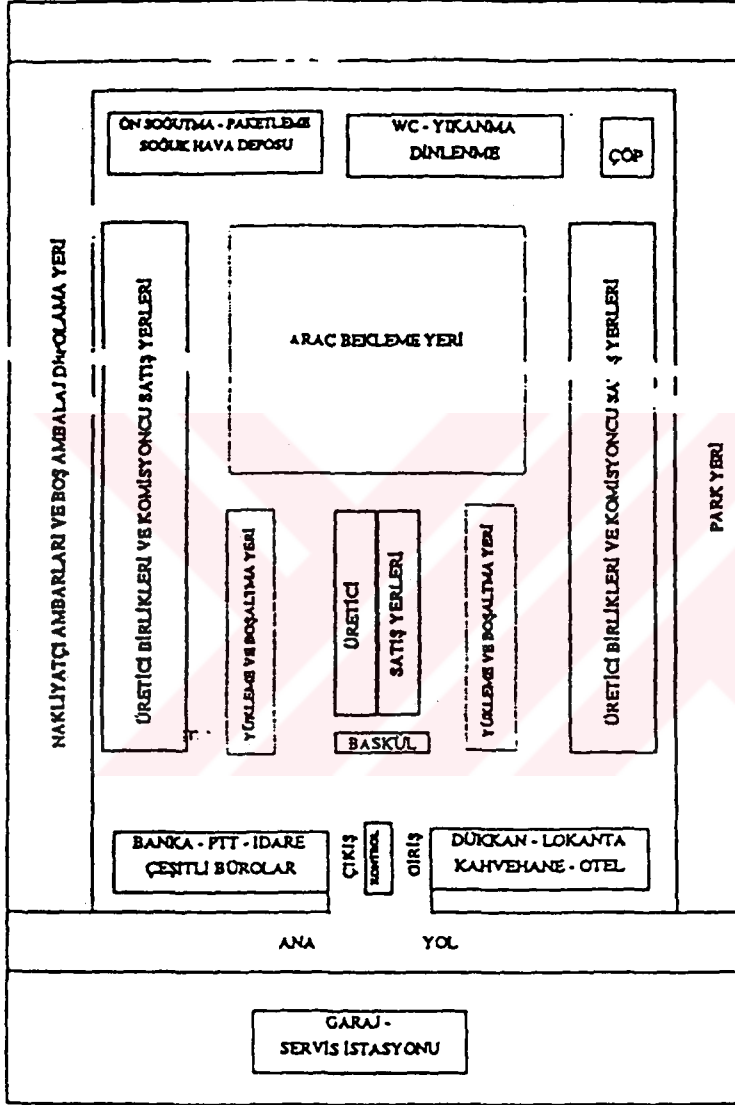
ÖN SOĞUTMA - PAKETLEME SOĞUK HAVA DEPOSU

WC - YIKANMA DİNLENME

ÇÖP

NAKLİYATÇI AMBARLARI VE BOŞ AMBALAJ D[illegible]OLAMA YERİ

ÜRETİCİ BİRLİKLERİ VE KOMİSYONCU SATIŞ YERLERİ

ARAÇ BEKLEME YERİ

ÜRETİCİ BİRLİKLERİ VE KOMİSYONCU SA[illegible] YERLERİ

PARK YERİ

YÜKLEME VE BOŞALTMA YERİ

ÜRETİCİ

SATIŞ YERLERİ

YÜKLEME VE BOŞALTMA YERİ

BASKÜL

BANKA - PTT - İDARE ÇEŞİTLİ BÜROLAR

ÇIKIŞ

KONTROL

GİRİŞ

DÜKKAN - LOKANTA KAHVEHANE - OTEL

ANA YOL

GARAJ - SERVİS İSTASYONU